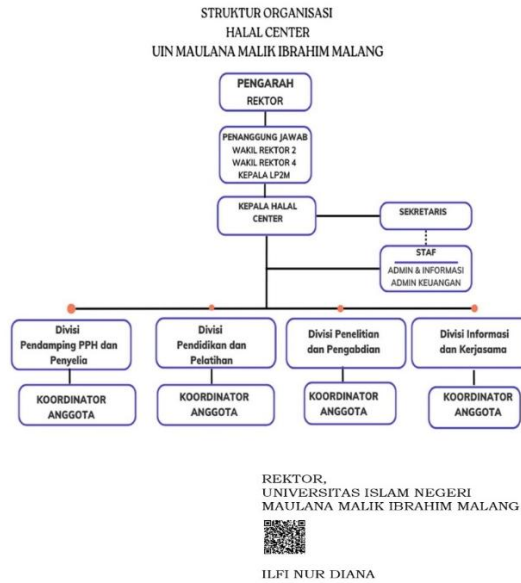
STRUKTUR ORGANISASI
HALAL CENTER
UIN MAULANA MALIK IBRAHIM MALANG

PENGARAH
REKTOR

PENANGGUNG JAWAB
WAKIL REKTOR 2
WAKIL REKTOR 4
KEPALA LP2M

KEPALA HALAL CENTER

SEKRETARIS

STAF
ADMIN & INFORMASI
ADMIN KEUANGAN

Divisi Pendamping PPH dan Penyelia

KOORDINATOR
ANGGOTA

Divisi Pendidikan dan Pelatihan

KOORDINATOR
ANGGOTA

Divisi Penelitian dan Pengabdian

KOORDINATOR
ANGGOTA

Divisi Informasi dan Kerjasama

KOORDINATOR
ANGGOTA

REKTOR,
UNIVERSITAS ISLAM NEGERI
MAULANA MALIK IBRAHIM MALANG

ILFI NUR DIANA